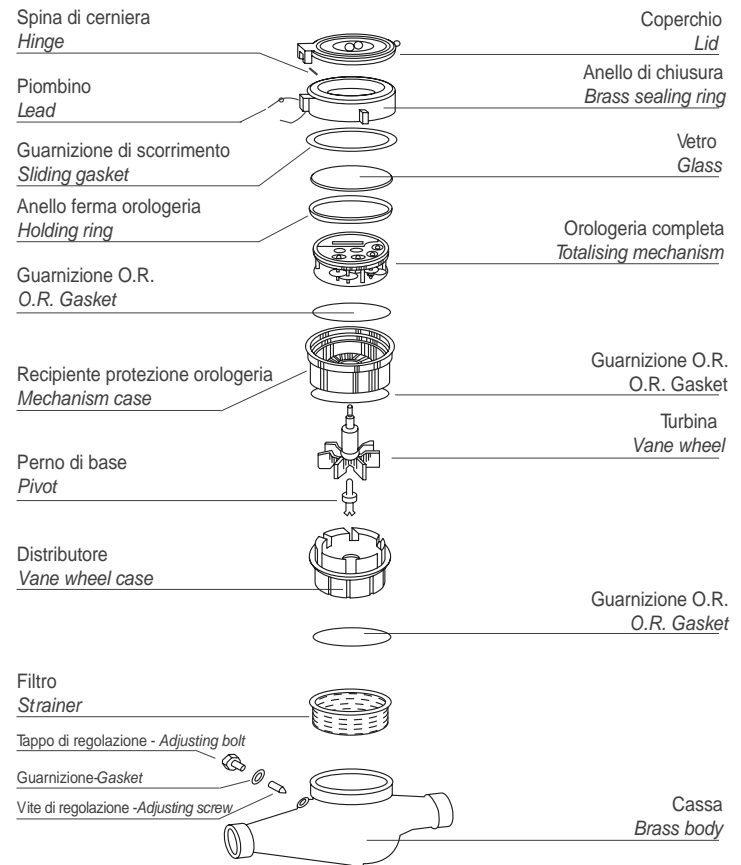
Spina di cerniera
*Hinge*

Coperchio
*Lid*

Piombino
*Lead*

Anello di chiusura
*Brass sealing ring*

Guarnizione di scorrimento
*Sliding gasket*

Vetro
*Glass*

Anello ferma orologeria
*Holding ring*

Orologeria completa
*Totalising mechanism*

Guarnizione O.R.
*O.R. Gasket*

Recipiente protezione orologeria
*Mechanism case*

Guarnizione O.R.
O.R. Gasket

Turbina
*Vane wheel*

Perno di base
*Pivot*

Distributore
*Vane wheel case*

Guarnizione O.R.
*O.R. Gasket*

Filtro
*Strainer*

Tappo di regolazione - *Adjusting bolt*

Guarnizione-*Gasket*

Vite di regolazione -*Adjusting screw*

Cassa
*Brass body*